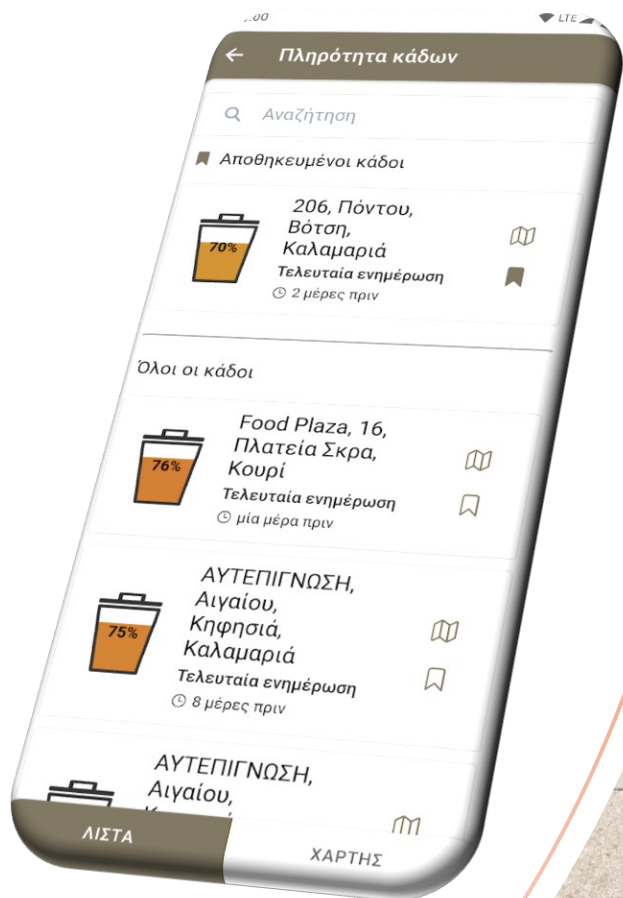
:00

LTE

Πληρότητα κάδων

Αναζήτηση

Αποθηκευμένοι κάδοι

70%

206, Πόντου, Βότση, Καλαμαριά

Τελευταία ενημέρωση

2 μέρες πριν

Όλοι οι κάδοι

76%

Food Plaza, 16, Πλατεία Σκρα, Κουρί

Τελευταία ενημέρωση

μία μέρα πριν

75%

ΑΥΤΕΠΙΓΝΩΣΗ, Αιγαίου, Κηφησιά, Καλαμαριά

Τελευταία ενημέρωση

8 μέρες πριν

ΑΥΤΕΠΙΓΝΩΣΗ, Αιγαίου, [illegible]

ΛΙΣΤΑ

ΧΑΡΤΗΣ